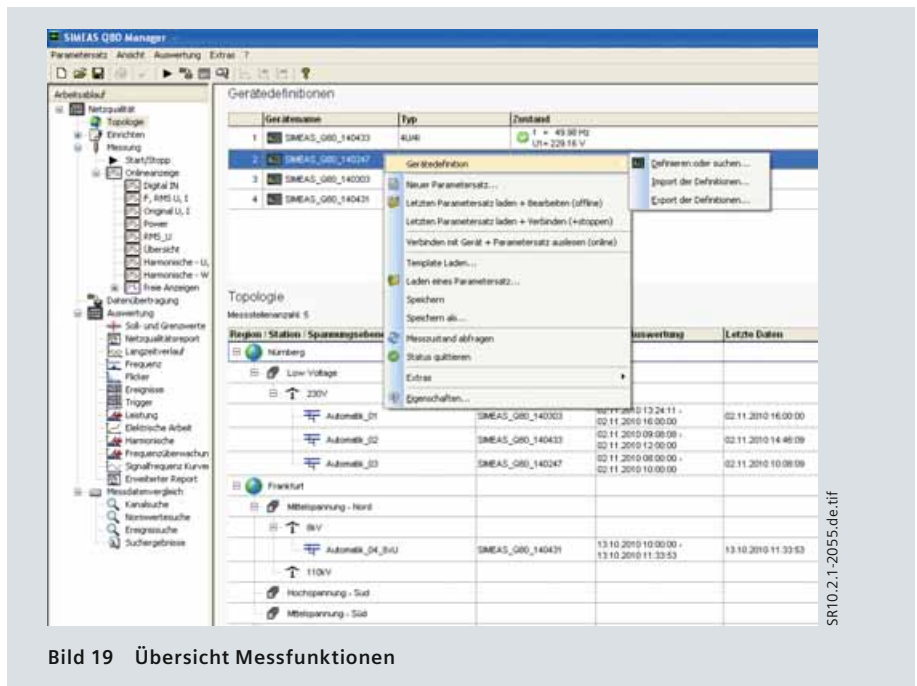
SIMEAS Q80 Manager

Parametersatz Ansicht Auswertung Extras ?

Arbeitsablauf

Netzqualität
Topologie
Einrichten
Messung
Start/Stopp
Onlineanzeige
Digital IN
F, RMS U, I
Original U, I
Power
RMS_U
Übersicht
Harmonische - U,
Harmonische - W
Freie Anzeigen
Datenübertragung
Auswertung
Soll- und Grenzwerte
Netzqualitätsreport
Langzeitverlauf
Frequenz
Flicker
Ereignisse
Trigger
Leistung
Elektrische Arbeit
Harmonische
Frequenzüberwachun
Signalfrequenz Kurve
Erweiterter Report
Messdatenvergleich
Kanalsuche
Nennwertesuche
Ereignissuche
Suchergebnisse

Gerätedefinitionen

| | Gerätename | Typ | Zustand |
|---|---|---|---|
| 1 | SIMEAS_Q80_140433 | 4U4I | f = 49.98 Hz U1= 229.16 V |
| 2 | SIMEAS_Q80_140247 | | |
| 3 | SIMEAS_Q80_140303 | | |
| 4 | SIMEAS_Q80_140431 | | |

Gerätedefinition
Neuer Parametersatz...
Letzten Parametersatz laden + Bearbeiten (offline)
Letzten Parametersatz laden + Verbinden (+stoppen)
Verbinden mit Gerät + Parametersatz auslesen (online)
Template Laden...
Laden eines Parametersatz...
Speichern
Speichern als...
Messzustand abfragen
Status quittieren
Extras
Eigenschaften...

Definieren oder suchen...
Import der Definitionen...
Export der Definitionen...

Topologie
Messstellenanzahl: 5

| Region / Station / Spannungsebene | | Auswertung | Letzte Daten |
|---|---|---|---|
| Nürnberg | | | |
| Low Voltage | | | |
| 230V | | | |
| Automatik_01 | SIMEAS_Q80_140303 | 02.11.2010 13:24:11 - 02.11.2010 16:00:00 | 02.11.2010 16:00:00 |
| Automatik_02 | SIMEAS_Q80_140433 | 02.11.2010 09:08:00 - 02.11.2010 12:00:00 | 02.11.2010 14:46:09 |
| Automatik_03 | SIMEAS_Q80_140247 | 02.11.2010 08:00:00 - 02.11.2010 10:00:00 | 02.11.2010 10:08:09 |
| Frankfurt | | | |
| Mittelspannung - Nord | | | |
| 8kV | | | |
| Automatik_04_8kU | SIMEAS_Q80_140431 | 13.10.2010 10:00:00 - 13.10.2010 11:33:53 | 13.10.2010 11:33:53 |
| 110kV | | | |
| Hochspannung - Süd | | | |
| Mittelspannung - Süd | | | |

SR10.2.1-2055.de.tif

Bild 19 Übersicht Messfunktionen